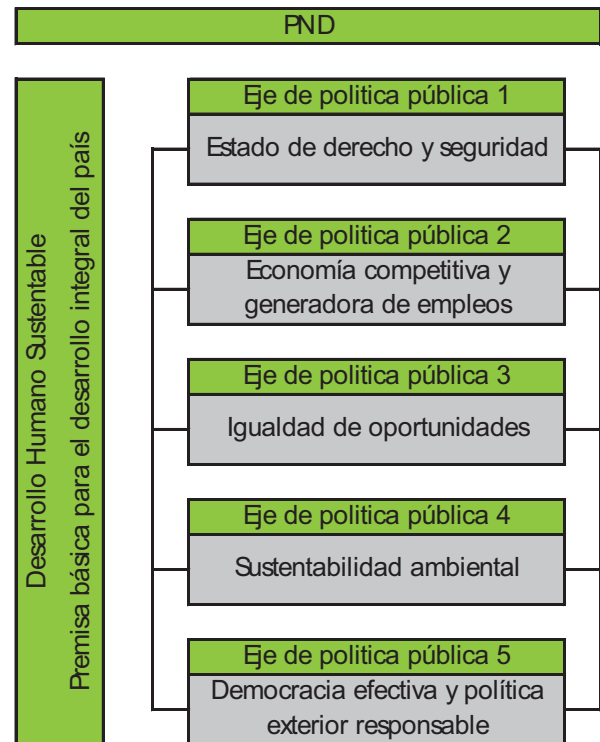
PND

Desarrollo Humano Sustentable
Premisa básica para el desarrollo integral del país

Eje de politica pública 1
Estado de derecho y seguridad

Eje de politica pública 2
Economía competitiva y generadora de empleos

Eje de politica pública 3
Igualdad de oportunidades

Eje de politica pública 4
Sustentabilidad ambiental

Eje de politica pública 5
Democracia efectiva y política exterior responsable